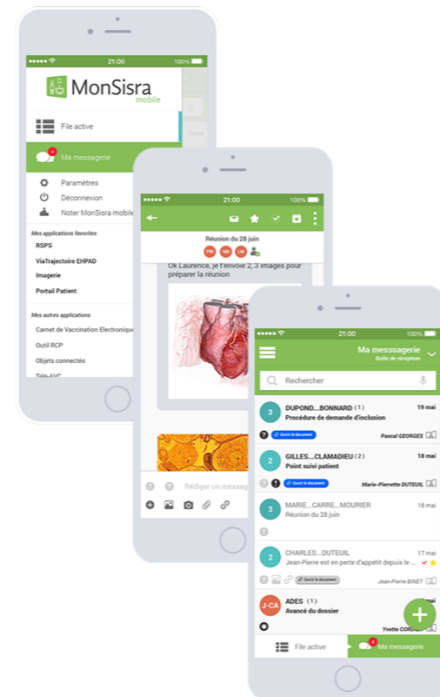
21:00 100%

MonSisra mobile

File active

Ma messagerie

Paramètres

Déconnexion

Noter MonSisra mobile

Mes applications favorites

RSPS

ViaTrajectoire EHPAD

Imagerie

Portail Patient

Mes autres applications

Carnet de Vaccination Electronique

Outil RCP

Objets connectés

Télé-AVC

21:00 100%

Réunion du 28 juin

Ok Laurence, je t'envoie 2, 3 images pour préparer la réunion

Rédiger un message

21:00 100%

Ma messagerie

Boîte de réception

Rechercher

3 DUPOND....BONNARD (1) 19 mai
Procédure de demande d'inclusion
Ouvrir le document Pascal GEORGES

2 GILLES....CLAMADIEU (2) 18 mai
Point suivi patient
Ouvrir le document Marie-Pierrette DUTEUIL

3 MARIE....CARRE....MOURIER 18 mai
Réunion du 28 juin

2 CHARLES....DUTEUIL 17 mai
Jean-Pierre est en perte d'appétit depuis le ...
Ouvrir le document Jean-Pierre BINET

J-CA ADES (1) 17 mai
Avancé du dossier
Yvette CO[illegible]

File active

Ma messagerie